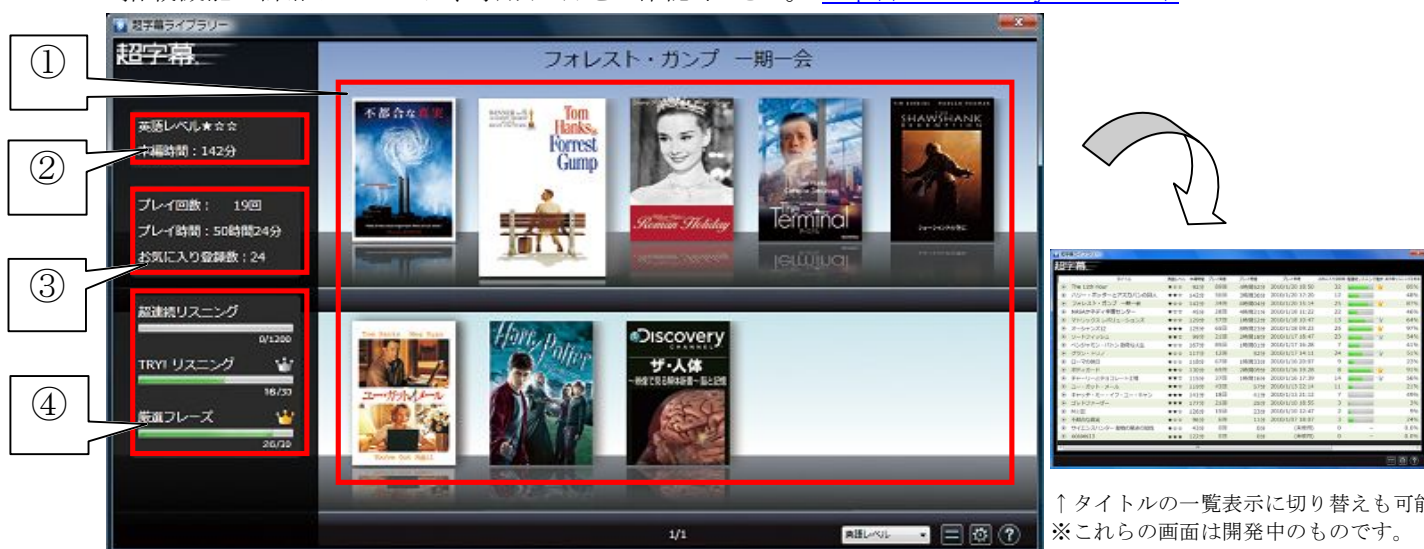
超字幕ライブラリー
超字幕

フォレスト・ガンプ 一期一会

①
②
③
④

英語レベル★☆☆
本編時間：142分

プレイ回数： 19回
プレイ時間：50時間24分
お気に入り登録数：24

超連続リスニング
0/1200
TRY! リスニング
16/30
厳選フレーズ
26/30

不都合な真実
Tom Hanks Forrest Gump
Roman Holiday
The Terminal
SHAWSHANK REDEMPTION
ショーシャンクの空に
Tom Hanks Meg Ryan
ユー・ガット・メール
You've Got Mail
Harry Potter
Discovery CHANNEL
ザ・人体
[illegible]

1/1
英語レベル

↑タイトルの一覧表示に切り替えも可能
※これらの画面は開発中のものです。